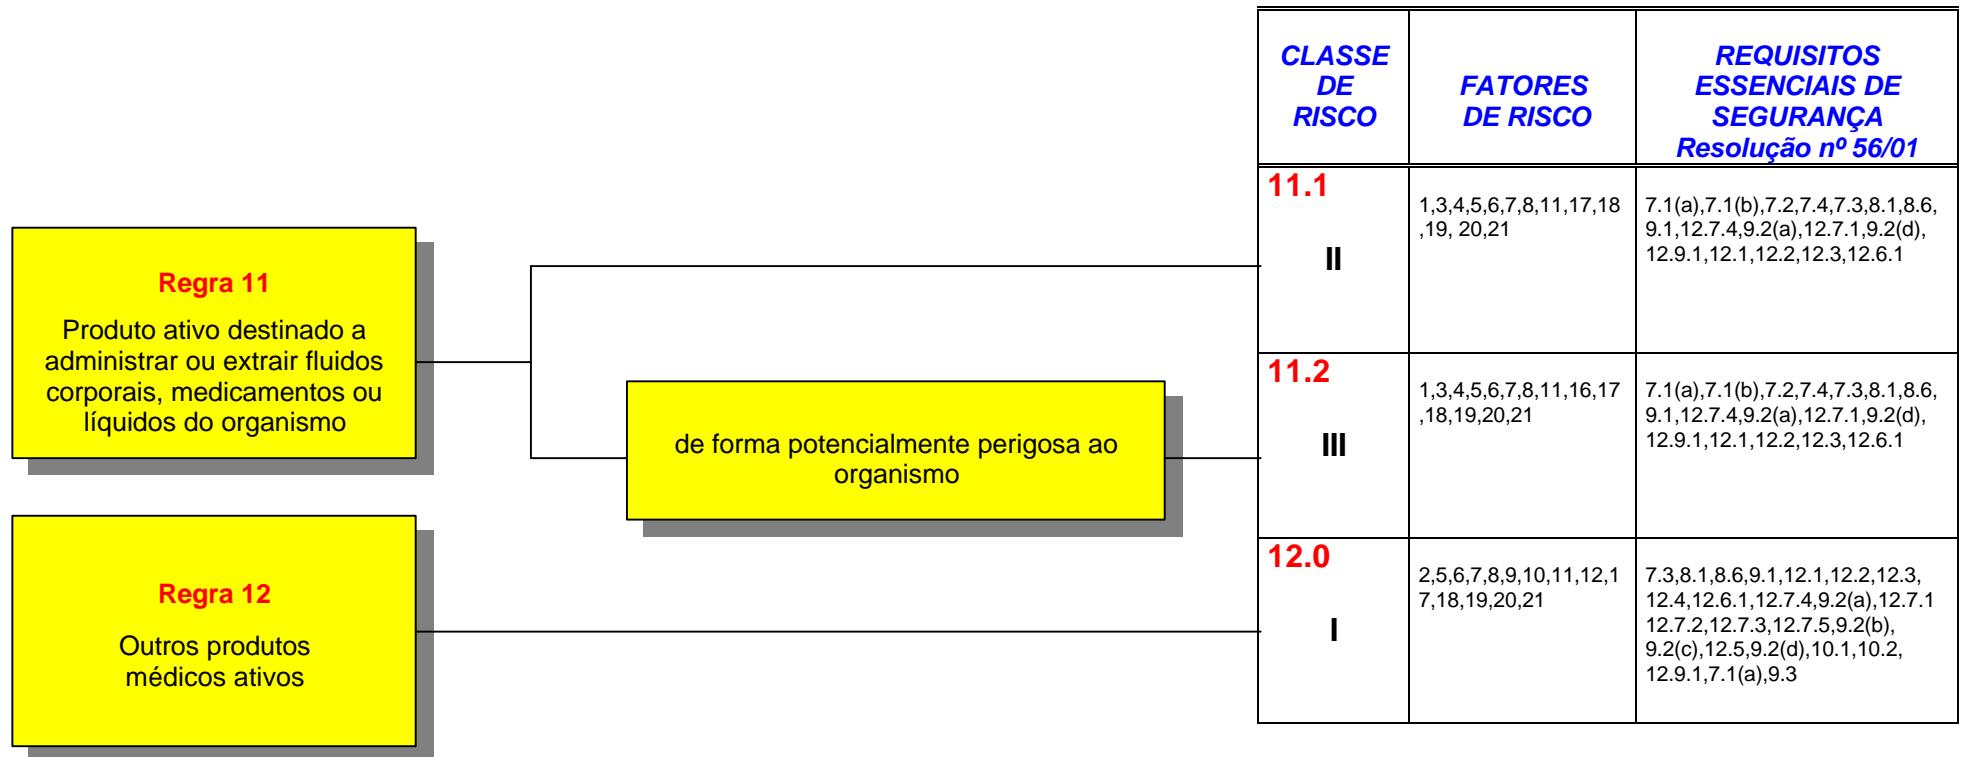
Regra 11

Produto ativo destinado a administrar ou extrair fluidos corporais, medicamentos ou líquidos do organismo

de forma potencialmente perigosa ao organismo

Regra 12

Outros produtos médicos ativos

| CLASSE DE RISCO | FATORES DE RISCO | REQUISITOS ESSENCIAIS DE SEGURANÇA Resolução nº 56/01 |
|---|---|---|
| 11.1 II | 1,3,4,5,6,7,8,11,17,18 ,19, 20,21 | 7.1(a),7.1(b),7.2,7.4,7.3,8.1,8.6, 9.1,12.7.4,9.2(a),12.7.1,9.2(d), 12.9.1,12.1,12.2,12.3,12.6.1 |
| 11.2 III | 1,3,4,5,6,7,8,11,16,17 ,18,19,20,21 | 7.1(a),7.1(b),7.2,7.4,7.3,8.1,8.6, 9.1,12.7.4,9.2(a),12.7.1,9.2(d), 12.9.1,12.1,12.2,12.3,12.6.1 |
| 12.0 I | 2,5,6,7,8,9,10,11,12,17,18,19,20,21 | 7.3,8.1,8.6,9.1,12.1,12.2,12.3, 12.4,12.6.1,12.7.4,9.2(a),12.7.1 12.7.2,12.7.3,12.7.5,9.2(b), 9.2(c),12.5,9.2(d),10.1,10.2, 12.9.1,7.1(a),9.3 |